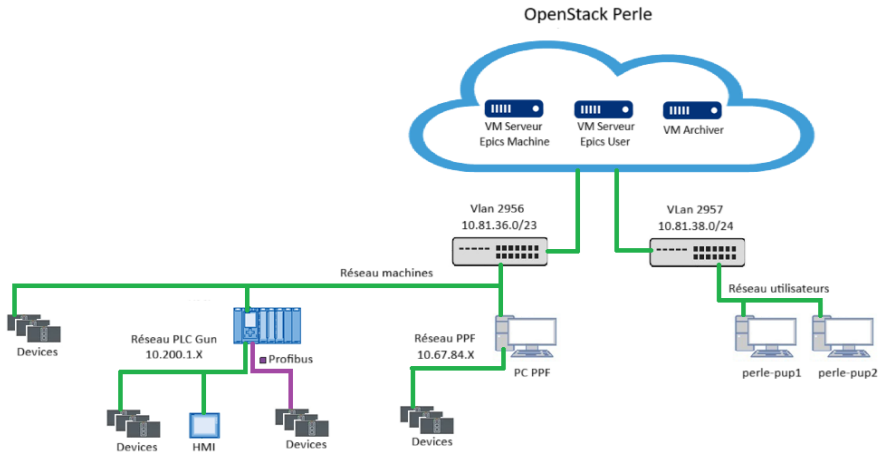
OpenStack Perle

VM Serveur Epics Machine

VM Serveur Epics User

VM Archiver

Vlan 2956
10.81.36.0/23

VLan 2957
10.81.38.0/24

Réseau machines

Réseau utilisateurs

Devices

Réseau PLC Gun
10.200.1.X

Profibus

Réseau PPF
10.67.84.X

PC PPF

perle-pup1

perle-pup2

Devices

HMI

Devices

Devices